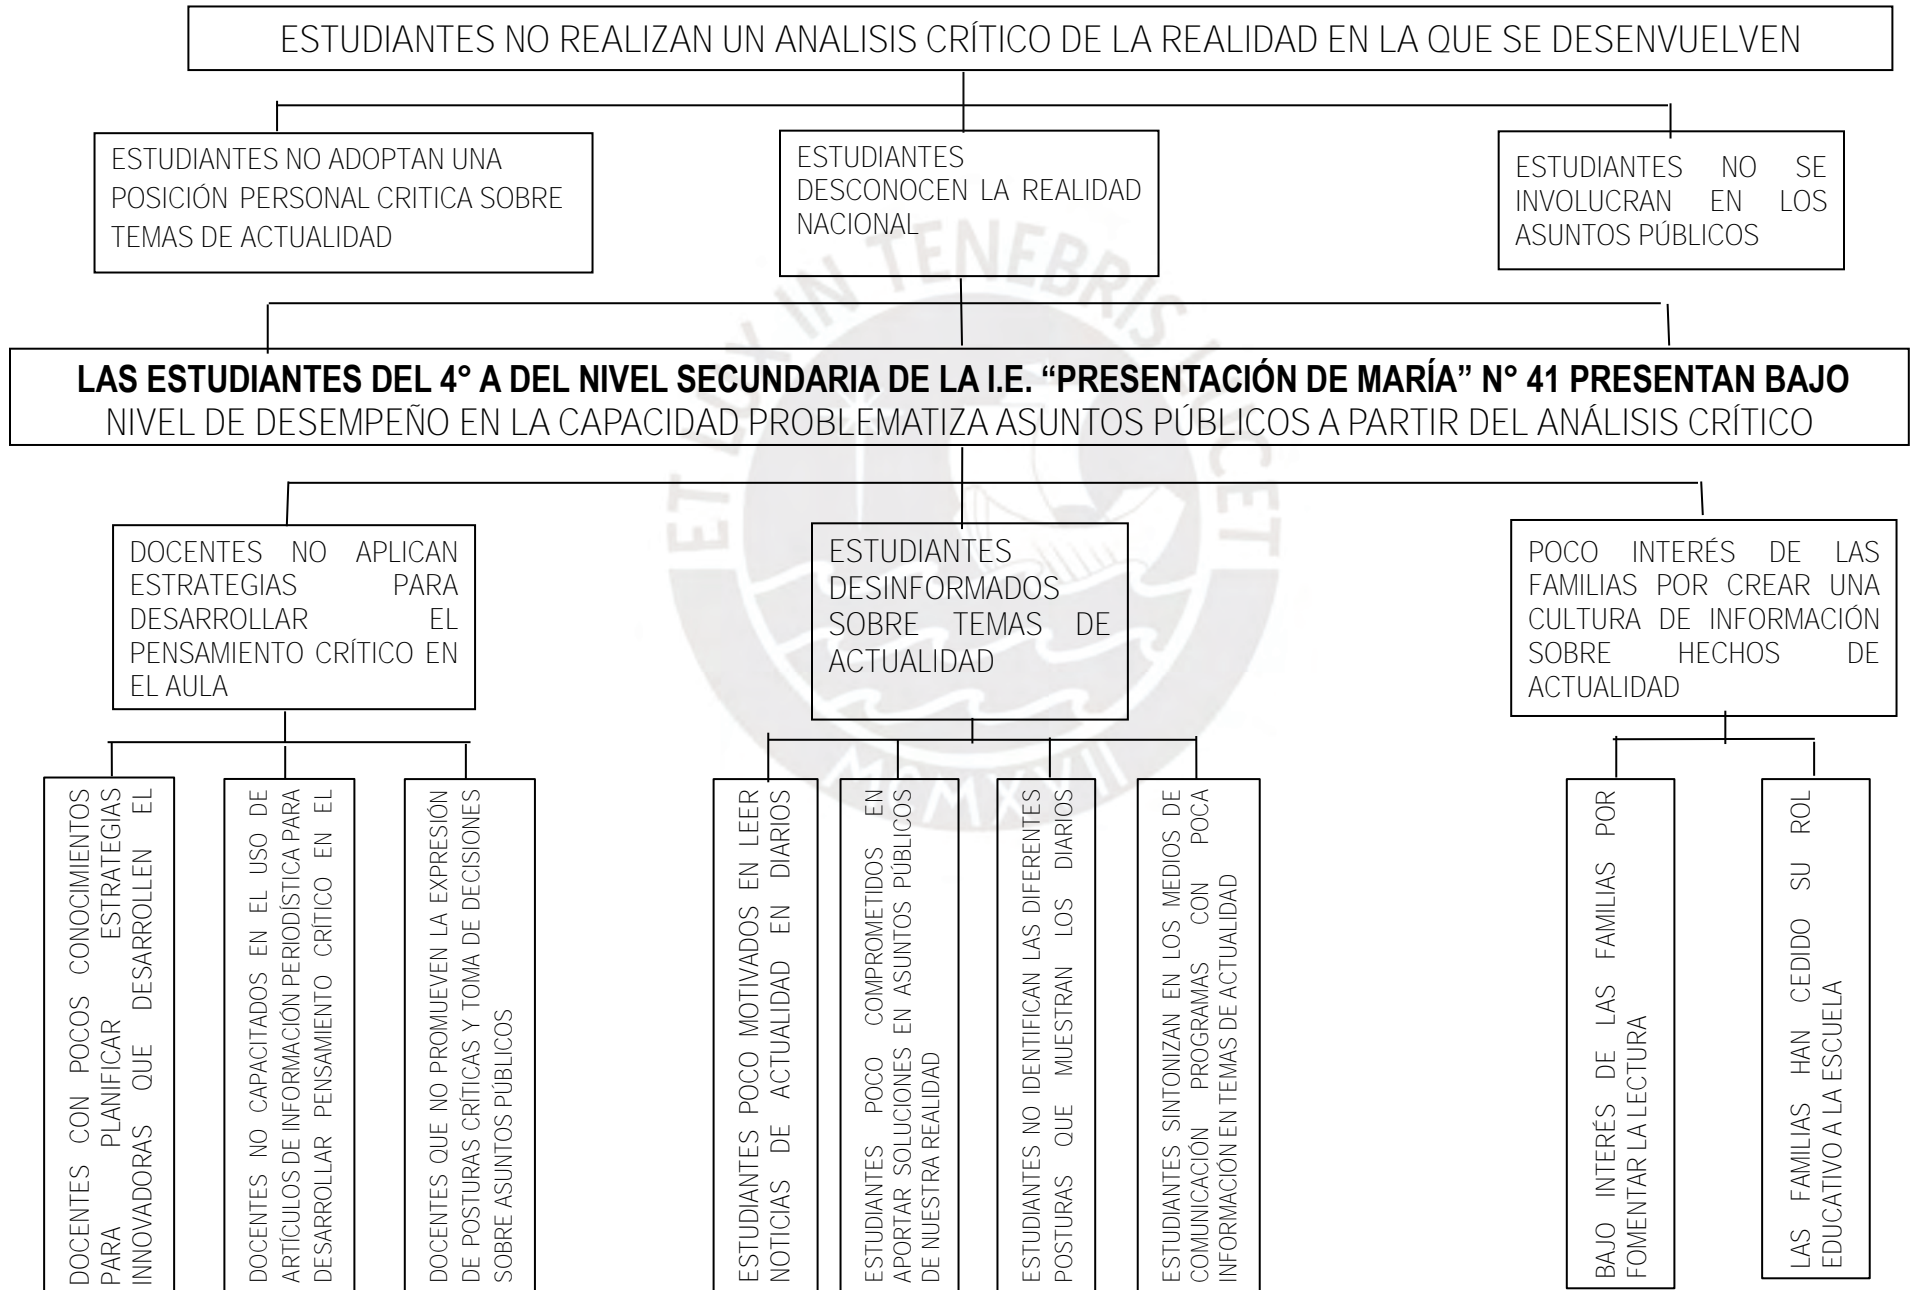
ESTUDIANTES NO REALIZAN UN ANALISIS CRÍTICO DE LA REALIDAD EN LA QUE SE DESENVUELVEN

ESTUDIANTES NO ADOPTAN UNA POSICIÓN PERSONAL CRITICA SOBRE TEMAS DE ACTUALIDAD

ESTUDIANTES DESCONOCEN LA REALIDAD NACIONAL

ESTUDIANTES NO SE INVOLUCRAN EN LOS ASUNTOS PÚBLICOS

**LAS ESTUDIANTES DEL 4° A DEL NIVEL SECUNDARIA DE LA I.E. "PRESENTACIÓN DE MARÍA" N° 41 PRESENTAN BAJO** NIVEL DE DESEMPEÑO EN LA CAPACIDAD PROBLEMATIZA ASUNTOS PÚBLICOS A PARTIR DEL ANÁLISIS CRÍTICO

DOCENTES NO APLICAN ESTRATEGIAS PARA DESARROLLAR EL PENSAMIENTO CRÍTICO EN EL AULA

ESTUDIANTES DESINFORMADOS SOBRE TEMAS DE ACTUALIDAD

POCO INTERÉS DE LAS FAMILIAS POR CREAR UNA CULTURA DE INFORMACIÓN SOBRE HECHOS DE ACTUALIDAD

DOCENTES CON POCOS CONOCIMIENTOS PARA PLANIFICAR ESTRATEGIAS INNOVADORAS QUE DESARROLLEN EL

DOCENTES NO CAPACITADOS EN EL USO DE ARTÍCULOS DE INFORMACIÓN PERIODÍSTICA PARA DESARROLLAR PENSAMIENTO CRÍTICO EN EL

DOCENTES QUE NO PROMUEVEN LA EXPRESIÓN DE POSTURAS CRÍTICAS Y TOMA DE DECISIONES SOBRE ASUNTOS PÚBLICOS

ESTUDIANTES POCO MOTIVADOS EN LEER NOTICIAS DE ACTUALIDAD EN DIARIOS

ESTUDIANTES POCO COMPROMETIDOS EN APORTAR SOLUCIONES EN ASUNTOS PÚBLICOS DE NUESTRA REALIDAD

ESTUDIANTES NO IDENTIFICAN LAS DIFERENTES POSTURAS QUE MUESTRAN LOS DIARIOS

ESTUDIANTES SINTONIZAN EN LOS MEDIOS DE COMUNICACIÓN PROGRAMAS CON POCA INFORMACIÓN EN TEMAS DE ACTUALIDAD

BAJO INTERÉS DE LAS FAMILIAS POR FOMENTAR LA LECTURA

LAS FAMILIAS HAN CEDIDO SU ROL EDUCATIVO A LA ESCUELA